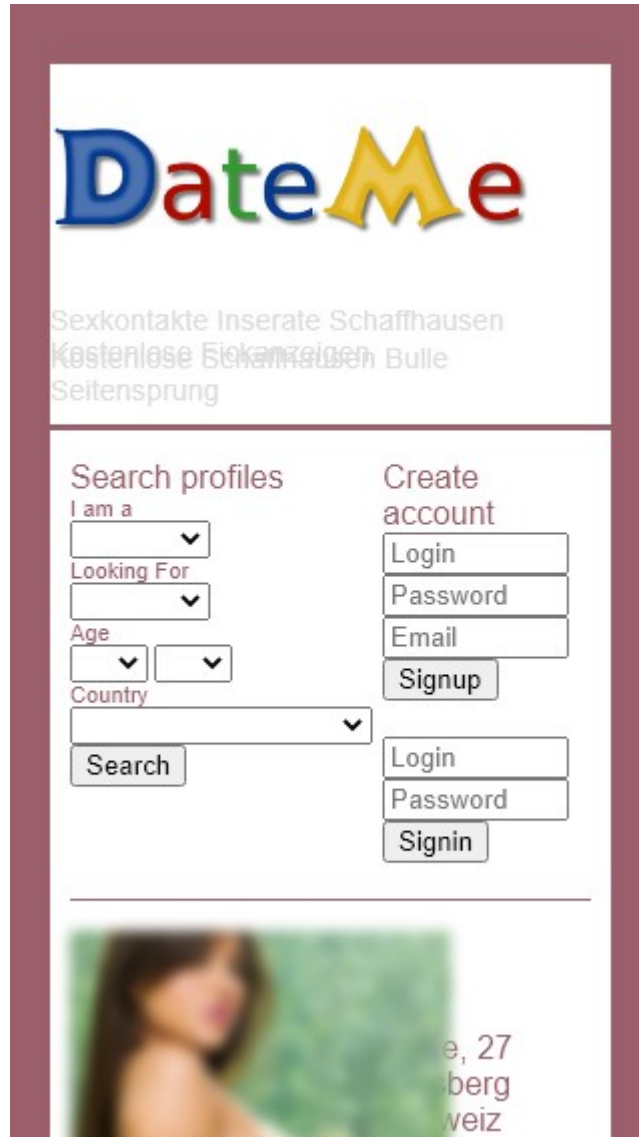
DateMe

Sexkontakte Inserate Schaffhausen
Kostenlose Fickanzeigen
Kostenlose Schaffhausen Bulle Seitensprung

Search profiles
I am a
Looking For
Age
Country
Search

Create account
Login
Password
Email
Signup

Login
Password
Signin

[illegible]e, 27
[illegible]berg
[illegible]weiz